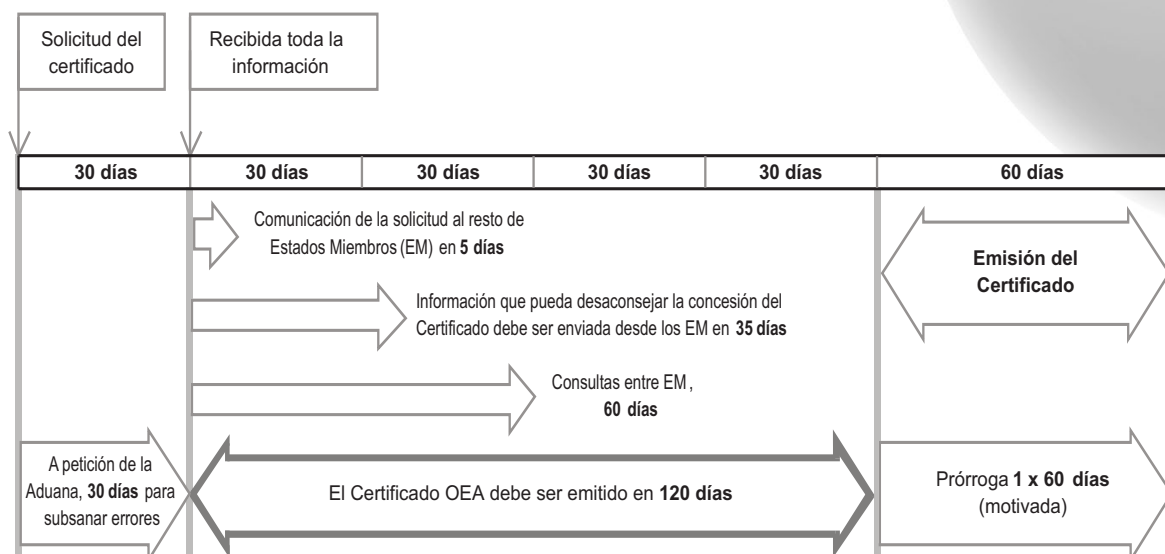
Solicitud del certificado

Recibida toda la información

| 30 días | 30 días | 30 días | 30 días | 30 días | 60 días |
|---|---|---|---|---|---|

Comunicación de la solicitud al resto de Estados Miembros (EM) en **5 días**

**Emisión del Certificado**

Información que pueda desaconsejar la concesión del Certificado debe ser enviada desde los EM en **35 días**

Consultas entre EM, **60 días**

A petición de la Aduana, **30 días** para subsanar errores

El Certificado OEA debe ser emitido en **120 días**

Prórroga **1 x 60 días** (motivada)